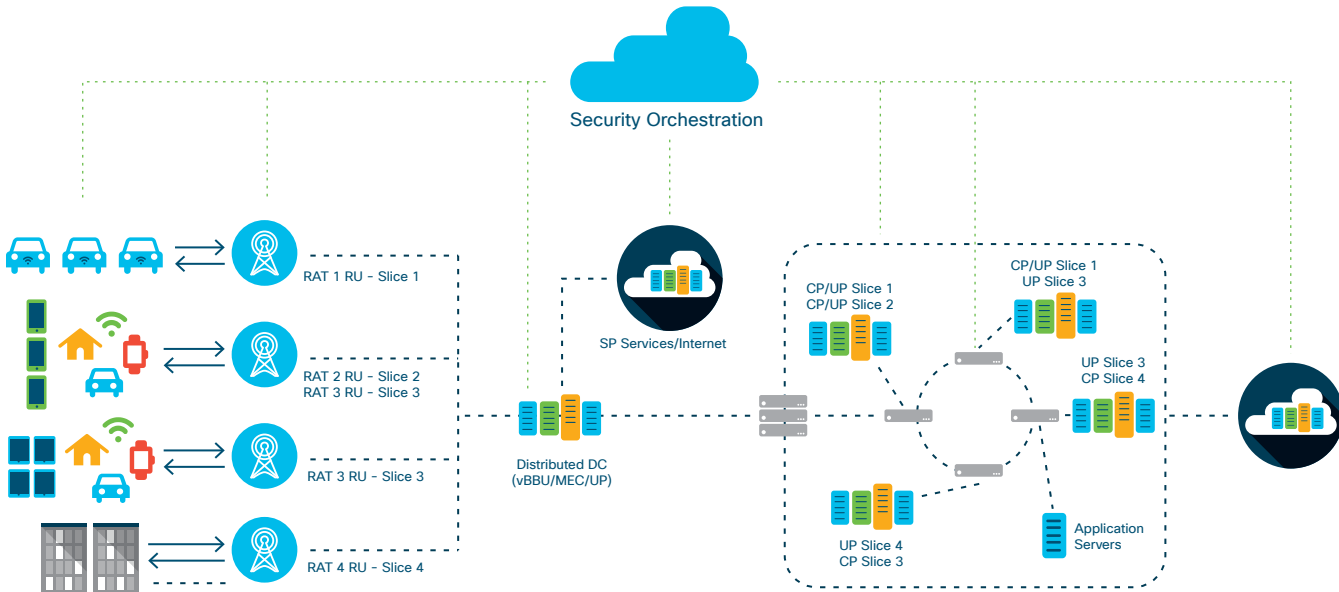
Security Orchestration

RAT 1 RU - Slice 1

RAT 2 RU - Slice 2
RAT 3 RU - Slice 3

RAT 3 RU - Slice 3

RAT 4 RU - Slice 4

SP Services/Internet

Distributed DC
(vBBU/MEC/UP)

CP/UP Slice 1
CP/UP Slice 2

CP/UP Slice 1
UP Slice 3

UP Slice 3
CP Slice 4

UP Slice 4
CP Slice 3

Application
Servers